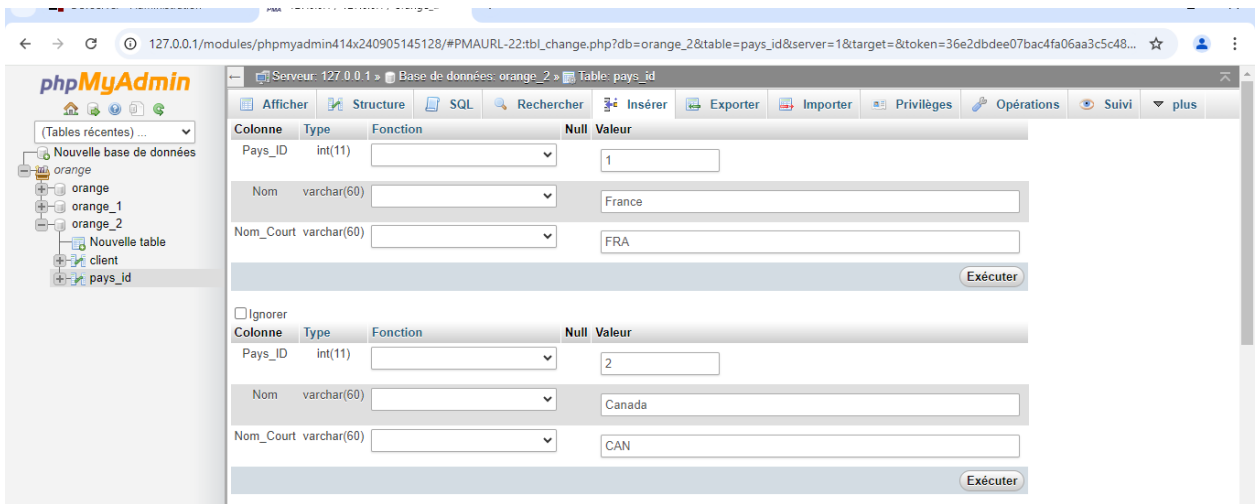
127.0.0.1/modules/phpmyadmin414x240905145128/#PMAURL-22:tbl_change.php?db=orange_2&table=pays_id&server=1&target=&token=36e2dbdee07bac4fa06aa3c5c48...

phpMyAdmin

(Tables récentes) ...

Nouvelle base de données
orange
orange
orange_1
orange_2
Nouvelle table
client
pays_id

Serveur: 127.0.0.1 » Base de données: orange_2 » Table: pays_id

Afficher | Structure | SQL | Rechercher | Insérer | Exporter | Importer | Privilèges | Opérations | Suivi | plus

| Colonne | Type | Fonction | Null | Valeur |
|---|---|---|---|---|
| Pays_ID | int(11) | | | 1 |
| Nom | varchar(60) | | | France |
| Nom_Court | varchar(60) | | | FRA |

Exécuter

Ignorer

| Colonne | Type | Fonction | Null | Valeur |
|---|---|---|---|---|
| Pays_ID | int(11) | | | 2 |
| Nom | varchar(60) | | | Canada |
| Nom_Court | varchar(60) | | | CAN |

Exécuter